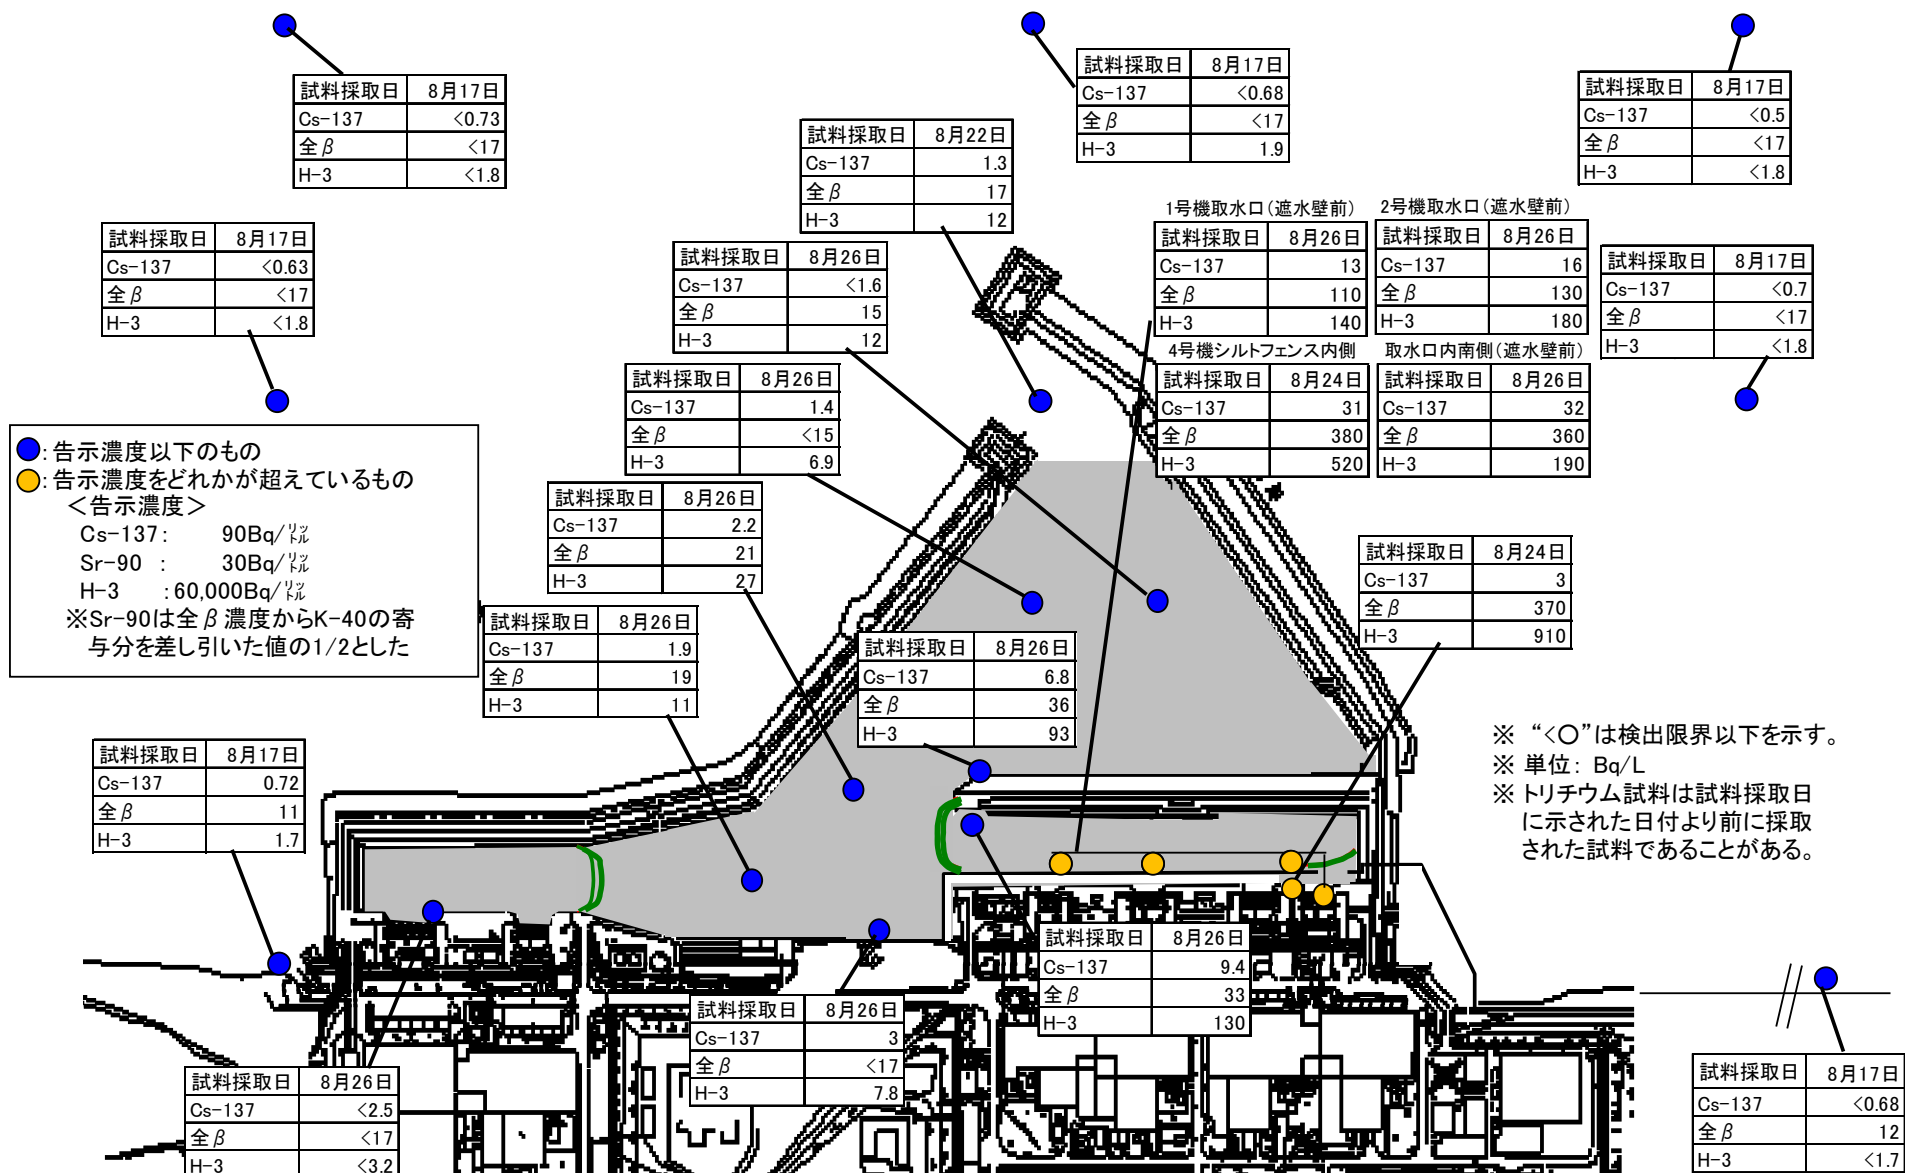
| 試料採取日 | 8月17日 |
|---|---|
| Cs-137 | <0.73 |
| 全$\beta$ | <17 |
| H-3 | <1.8 |

| 試料採取日 | 8月17日 |
|---|---|
| Cs-137 | <0.68 |
| 全$\beta$ | <17 |
| H-3 | 1.9 |

| 試料採取日 | 8月17日 |
|---|---|
| Cs-137 | <0.5 |
| 全$\beta$ | <17 |
| H-3 | <1.8 |

| 試料採取日 | 8月22日 |
|---|---|
| Cs-137 | 1.3 |
| 全$\beta$ | 17 |
| H-3 | 12 |

1号機取水口(遮水壁前)

| 試料採取日 | 8月26日 |
|---|---|
| Cs-137 | 13 |
| 全$\beta$ | 110 |
| H-3 | 140 |

2号機取水口(遮水壁前)

| 試料採取日 | 8月26日 |
|---|---|
| Cs-137 | 16 |
| 全$\beta$ | 130 |
| H-3 | 180 |

| 試料採取日 | 8月17日 |
|---|---|
| Cs-137 | <0.63 |
| 全$\beta$ | <17 |
| H-3 | <1.8 |

| 試料採取日 | 8月26日 |
|---|---|
| Cs-137 | <1.6 |
| 全$\beta$ | 15 |
| H-3 | 12 |

| 試料採取日 | 8月17日 |
|---|---|
| Cs-137 | <0.7 |
| 全$\beta$ | <17 |
| H-3 | <1.8 |

4号機シルトフェンス内側

| 試料採取日 | 8月24日 |
|---|---|
| Cs-137 | 31 |
| 全$\beta$ | 380 |
| H-3 | 520 |

取水口内南側(遮水壁前)

| 試料採取日 | 8月26日 |
|---|---|
| Cs-137 | 32 |
| 全$\beta$ | 360 |
| H-3 | 190 |

| 試料採取日 | 8月26日 |
|---|---|
| Cs-137 | 1.4 |
| 全$\beta$ | <15 |
| H-3 | 6.9 |

●:告示濃度以下のもの
●:告示濃度をどれかが超えているもの
＜告示濃度＞
Cs-137: 90Bq/ﾘｯﾄﾙ
Sr-90 : 30Bq/ﾘｯﾄﾙ
H-3 :60,000Bq/ﾘｯﾄﾙ
※Sr-90は全$\beta$濃度からK-40の寄与分を差し引いた値の1/2とした

| 試料採取日 | 8月26日 |
|---|---|
| Cs-137 | 2.2 |
| 全$\beta$ | 21 |
| H-3 | 27 |

| 試料採取日 | 8月24日 |
|---|---|
| Cs-137 | 3 |
| 全$\beta$ | 370 |
| H-3 | 910 |

| 試料採取日 | 8月26日 |
|---|---|
| Cs-137 | 1.9 |
| 全$\beta$ | 19 |
| H-3 | 11 |

| 試料採取日 | 8月26日 |
|---|---|
| Cs-137 | 6.8 |
| 全$\beta$ | 36 |
| H-3 | 93 |

※ “<○”は検出限界以下を示す。
※ 単位: Bq/L
※ トリチウム試料は試料採取日に示された日付より前に採取された試料であることがある。

| 試料採取日 | 8月17日 |
|---|---|
| Cs-137 | 0.72 |
| 全$\beta$ | 11 |
| H-3 | 1.7 |

| 試料採取日 | 8月26日 |
|---|---|
| Cs-137 | 9.4 |
| 全$\beta$ | 33 |
| H-3 | 130 |

| 試料採取日 | 8月26日 |
|---|---|
| Cs-137 | 3 |
| 全$\beta$ | <17 |
| H-3 | 7.8 |

| 試料採取日 | 8月26日 |
|---|---|
| Cs-137 | <2.5 |
| 全$\beta$ | <17 |
| H-3 | <3.2 |

| 試料採取日 | 8月17日 |
|---|---|
| Cs-137 | <0.68 |
| 全$\beta$ | 12 |
| H-3 | <1.7 |